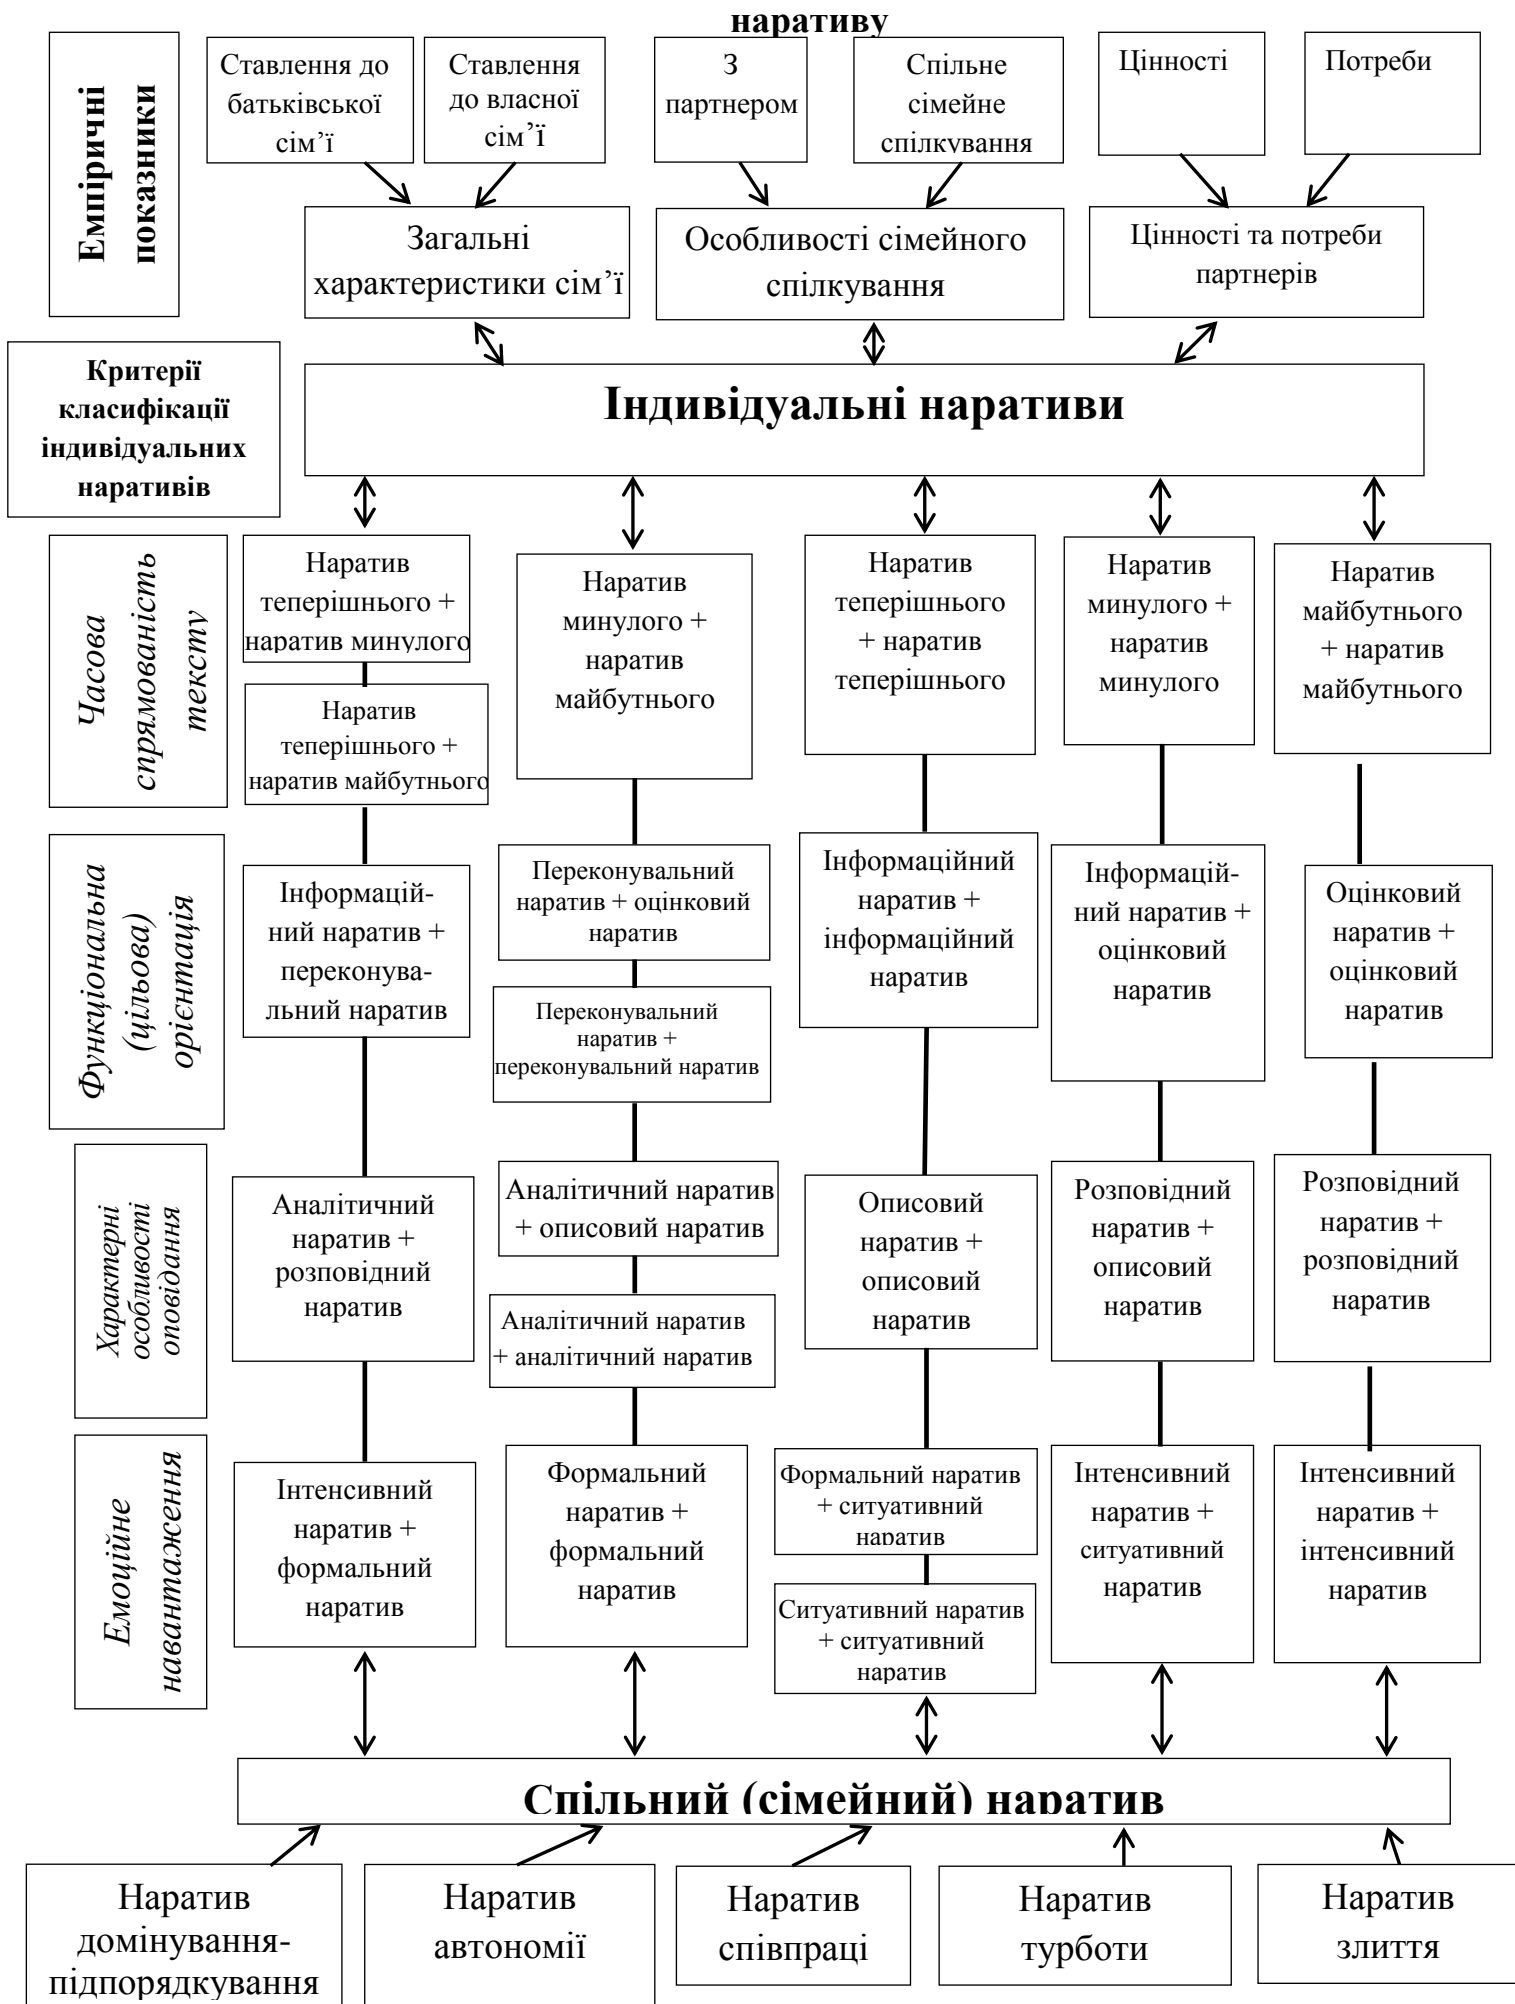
наративу

Емпіричні показники

Ставлення до батьківської сім'ї

Ставлення до власної сім'ї

З партнером

Спільне сімейне спілкування

Цінності

Потреби

Загальні характеристики сім'ї

Особливості сімейного спілкування

Цінності та потреби партнерів

Критерії класифікації індивідуальних наративів

Індивідуальні наративи

Часова спрямованість тексту

Наратив теперішнього + наратив минулого

Наратив теперішнього + наратив майбутнього

Наратив минулого + наратив майбутнього

Наратив теперішнього + наратив теперішнього

Наратив минулого + наратив минулого

Наратив майбутнього + наратив майбутнього

Функціональна (цільова) орієнтація

Інформаційний наратив + переконувальний наратив

Переконувальний наратив + оцінковий наратив

Переконувальний наратив + переконувальний наратив

Інформаційний наратив + інформаційний наратив

Інформаційний наратив + оцінковий наратив

Оцінковий наратив + оцінковий наратив

Характерні особливості оповідання

Аналітичний наратив + розповідний наратив

Аналітичний наратив + описовий наратив

Аналітичний наратив + аналітичний наратив

Описовий наратив + описовий наратив

Розповідний наратив + описовий наратив

Розповідний наратив + розповідний наратив

Емоційне навантаження

Інтенсивний наратив + формальний наратив

Формальний наратив + формальний наратив

Формальний наратив + ситуативний наратив

Ситуативний наратив + ситуативний наратив

Інтенсивний наратив + ситуативний наратив

Інтенсивний наратив + інтенсивний наратив

Спільний (сімейний) наратив

Наратив домінування-підпорядкування

Наратив автономії

Наратив співпраці

Наратив турботи

Наратив злиття